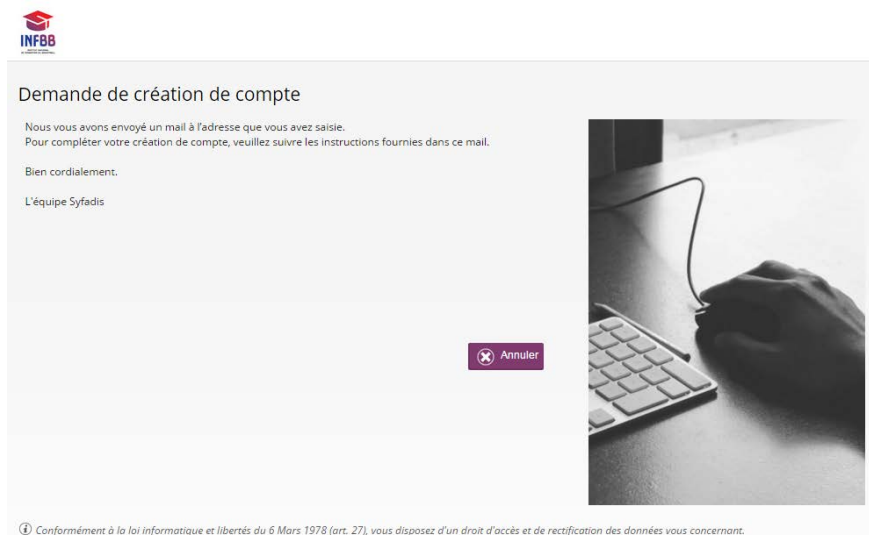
INFBB

Demande de création de compte

Nous vous avons envoyé un mail à l'adresse que vous avez saisie.
Pour compléter votre création de compte, veuillez suivre les instructions fournies dans ce mail.

Bien cordialement.

L'équipe Syfadis

Annuler

Conformément à la loi informatique et libertés du 6 Mars 1978 (art. 27), vous disposez d'un droit d'accès et de rectification des données vous concernant.